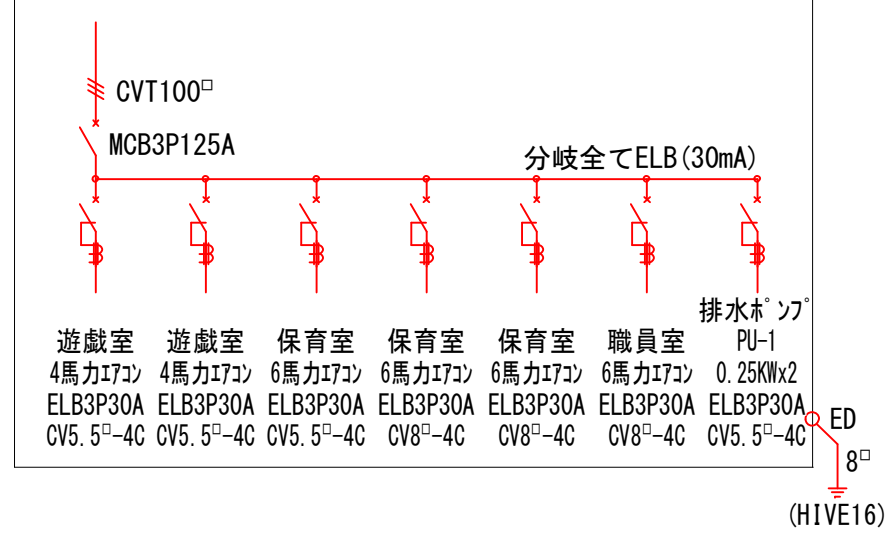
CVT100□

MCB3P125A

分岐全てELB(30mA)

| 遊戯室 | 遊戯室 | 保育室 | 保育室 | 保育室 | 職員室 | 排水ポンプ PU-1 |
|---|---|---|---|---|---|---|
| 4馬力ｴｱｺﾝ | 4馬力ｴｱｺﾝ | 6馬力ｴｱｺﾝ | 6馬力ｴｱｺﾝ | 6馬力ｴｱｺﾝ | 6馬力ｴｱｺﾝ | 0.25KWx2 |
| ELB3P30A | ELB3P30A | ELB3P30A | ELB3P30A | ELB3P30A | ELB3P30A | ELB3P30A |
| CV5.5□-4C | CV5.5□-4C | CV5.5□-4C | CV8□-4C | CV8□-4C | CV8□-4C | CV5.5□-4C |

ED
8□
(HIVE16)